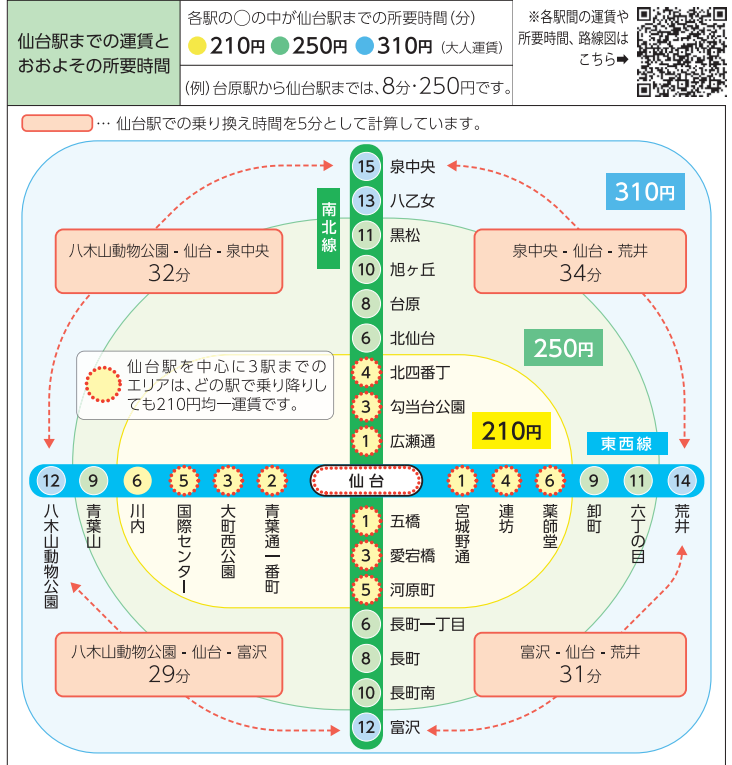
仙台駅までの運賃とおおよその所要時間

各駅の◯の中が仙台駅までの所要時間（分）
210円 250円 310円（大人運賃）

(例) 台原駅から仙台駅までは、8分・250円です。

※各駅間の運賃や所要時間、路線図はこちら➡

… 仙台駅での乗り換え時間を5分として計算しています。

310円

250円

210円

南北線

東西線

15 泉中央
13 八乙女
11 黒松
10 旭ヶ丘
8 台原
6 北仙台
4 北四番丁
3 勾当台公園
1 広瀬通
仙台
1 五橋
3 愛宕橋
5 河原町
6 長町一丁目
8 長町
10 長町南
12 富沢

12 八木山動物公園
9 青葉山
6 川内
5 国際センター
3 大町西公園
2 青葉通一番町
1 宮城野通
4 連坊
6 薬師堂
9 卸町
11 六丁の目
14 荒井

八木山動物公園 - 仙台 - 泉中央
32分

泉中央 - 仙台 - 荒井
34分

仙台駅を中心に3駅までのエリアは、どの駅で乗り降りしても210円均一運賃です。

八木山動物公園 - 仙台 - 富沢
29分

富沢 - 仙台 - 荒井
31分